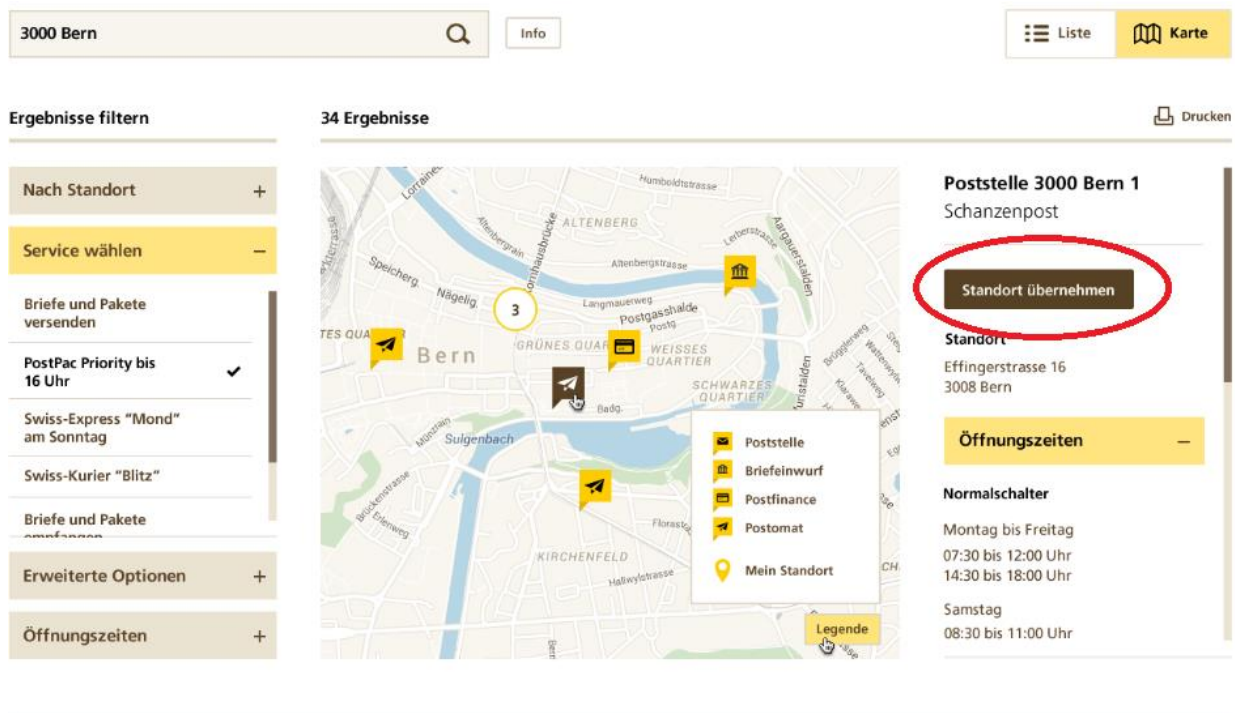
3000 Bern

Info

Liste

Karte

Ergebnisse filtern

34 Ergebnisse

Drucken

Nach Standort +

Service wählen –

Briefe und Pakete versenden

PostPac Priority bis 16 Uhr ✔

Swiss-Express "Mond" am Sonntag

Swiss-Kurier "Blitz"

Briefe und Pakete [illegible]

Erweiterte Optionen +

Öffnungszeiten +

Humboldtstrasse
Lorraine
ALTENBERG
Altenbergrain
Lorrainebrücke
Altenbergstrasse
Laubeggstrasse
Aargauerstalden
Speicherg.
Nägelig.
Langmauerweg
Postgasshalde
Postg.
3
Bern
GRÜNES QUARTIER
WEISSES QUARTIER
SCHWARZES QUARTIER
Badg.
Münzrain
Sulgenbach
Brückenstrasse
Florastr.
KIRCHENFELD
Hallwylstrasse

Poststelle
Briefeinwurf
Postfinance
Postomat
Mein Standort

Legende

Poststelle 3000 Bern 1
Schanzenpost

Standort übernehmen

Standort
Effingerstrasse 16
3008 Bern

Öffnungszeiten –

Normalschalter

Montag bis Freitag
07:30 bis 12:00 Uhr
14:30 bis 18:00 Uhr

Samstag
08:30 bis 11:00 Uhr